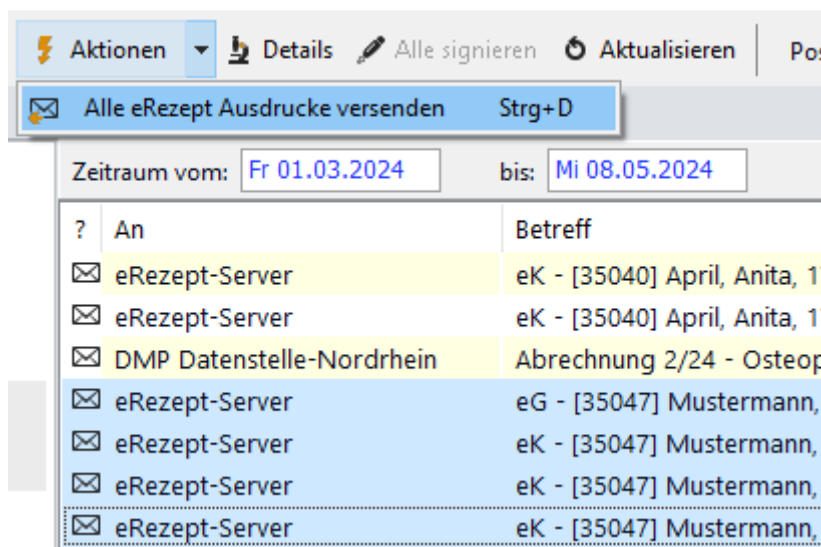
Aktionen Details Alle signieren Aktualisieren Pos

Alle eRezept Ausdrucke versenden Strg+D

Zeitraum vom: Fr 01.03.2024 bis: Mi 08.05.2024

| ? | An | Betreff |
|---|---|---|
| | eRezept-Server | eK - [35040] April, Anita, 1 |
| | eRezept-Server | eK - [35040] April, Anita, 1 |
| | DMP Datenstelle-Nordrhein | Abrechnung 2/24 - Osteop |
| | eRezept-Server | eG - [35047] Mustermann, |
| | eRezept-Server | eK - [35047] Mustermann, |
| | eRezept-Server | eK - [35047] Mustermann, |
| | eRezept-Server | eK - [35047] Mustermann, |